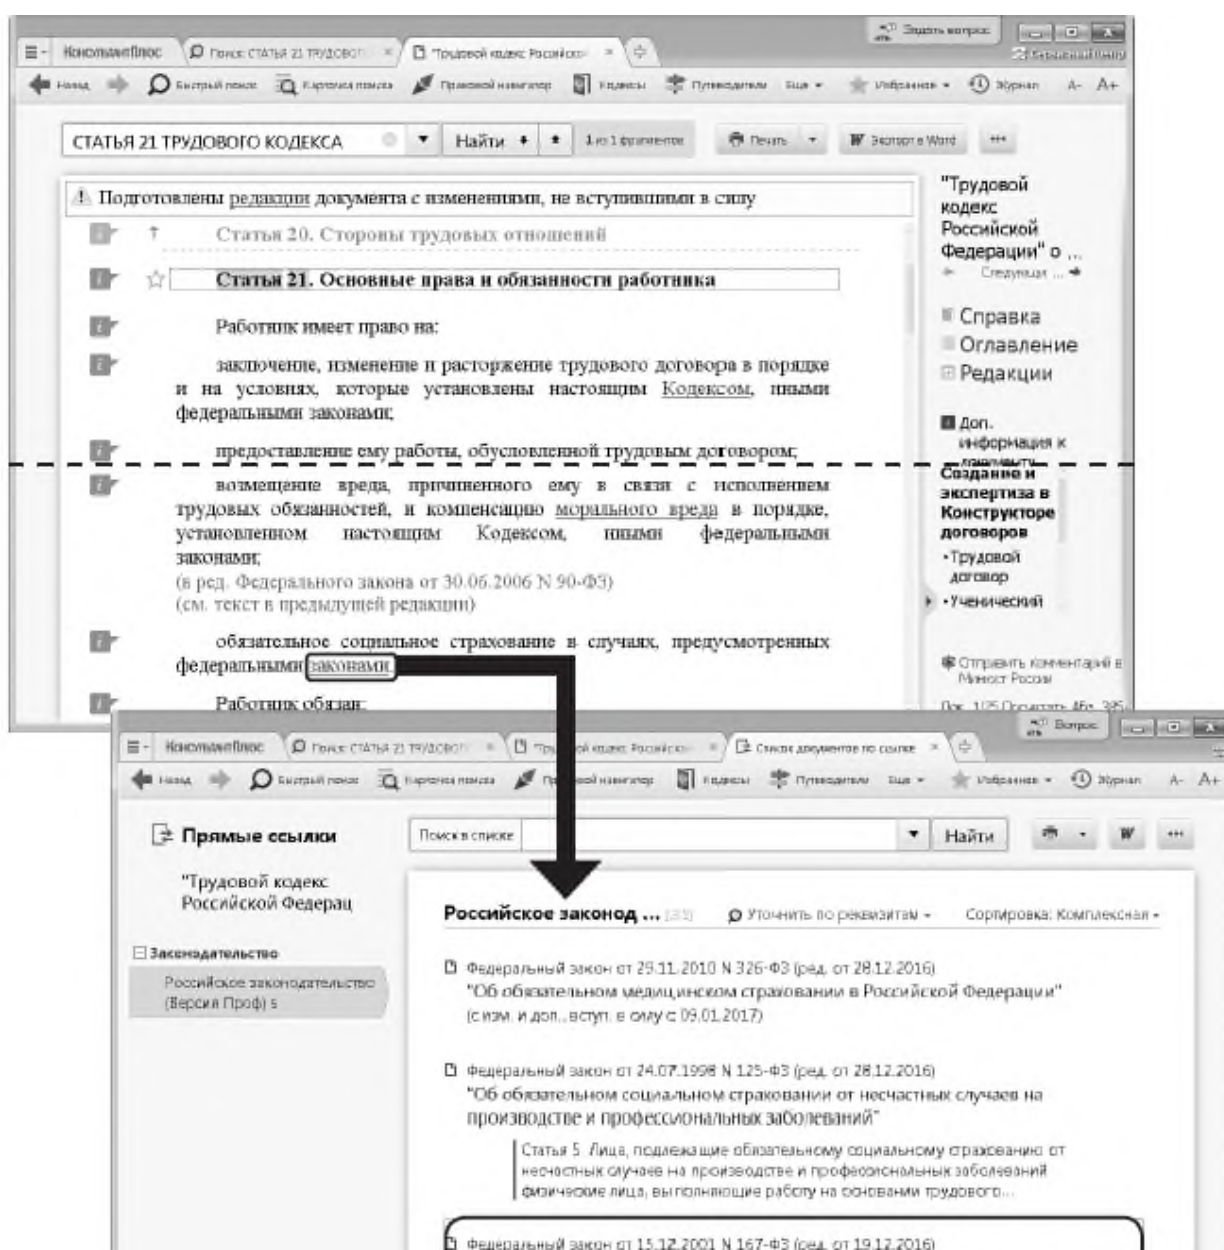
КонсультантПлюс | Поиск: СТАТЬЯ 21 ТРУДОВОГО | "Трудовой кодекс Российско... | Задать вопрос

Назад | Быстрый поиск | Карточка поиска | Правовой навигатор | Кодексы | Путеводители | Еще | Избранное | Журнал | A- A+

СТАТЬЯ 21 ТРУДОВОГО КОДЕКСА | Найти | 1 из 1 фрагментов | Печать | Экспорт в Word

Подготовлены редакции документа с изменениями, не вступившими в силу

Статья 20. Стороны трудовых отношений

Статья 21. Основные права и обязанности работника

Работник имеет право на:

заключение, изменение и расторжение трудового договора в порядке и на условиях, которые установлены настоящим Кодексом, иными федеральными законами;

предоставление ему работы, обусловленной трудовым договором;

возмещение вреда, причиненного ему в связи с исполнением трудовых обязанностей, и компенсацию морального вреда в порядке, установленном настоящим Кодексом, иными федеральными законами;
(в ред. Федерального закона от 30.06.2006 N 90-ФЗ)
(см. текст в предыдущей редакции)

обязательное социальное страхование в случаях, предусмотренных федеральными законами;

Работник обязан:

"Трудовой кодекс Российской Федерации" о ...
Следующ...

Справка
Оглавление
Редакции

Доп. информация к документу

Создание и экспертиза в Конструкторе договоров
• Трудовой договор
• Ученический

Отправить комментарий в Минюст России

КонсультантПлюс | Поиск: СТАТЬЯ 21 ТРУДОВОГО | "Трудовой кодекс Российско... | Список документов по ссылке | Вопрос

Назад | Быстрый поиск | Карточка поиска | Правовой навигатор | Кодексы | Путеводители | Еще | Избранное | Журнал | A- A+

Прямые ссылки

"Трудовой кодекс Российской Федерац

Законодательство
Российское законодательство (Версия Проф) 5

Поиск в списке | Найти

Российское законод ... | Уточнить по реквизитам | Сортировка: Комплексная

Федеральный закон от 29.11.2010 N 326-ФЗ (ред. от 28.12.2016)
"Об обязательном медицинском страховании в Российской Федерации"
(с изм. и доп., вступ. в силу с 09.01.2017)

Федеральный закон от 24.07.1998 N 125-ФЗ (ред. от 28.12.2016)
"Об обязательном социальном страховании от несчастных случаев на производстве и профессиональных заболеваний"
Статья 5. Лица, подлежащие обязательному социальному страхованию от несчастных случаев на производстве и профессиональных заболеваний
физические лица, выполняющие работу на основании трудового...

Федеральный закон от 15.12.2001 N 167-ФЗ (ред. от 19.12.2016)